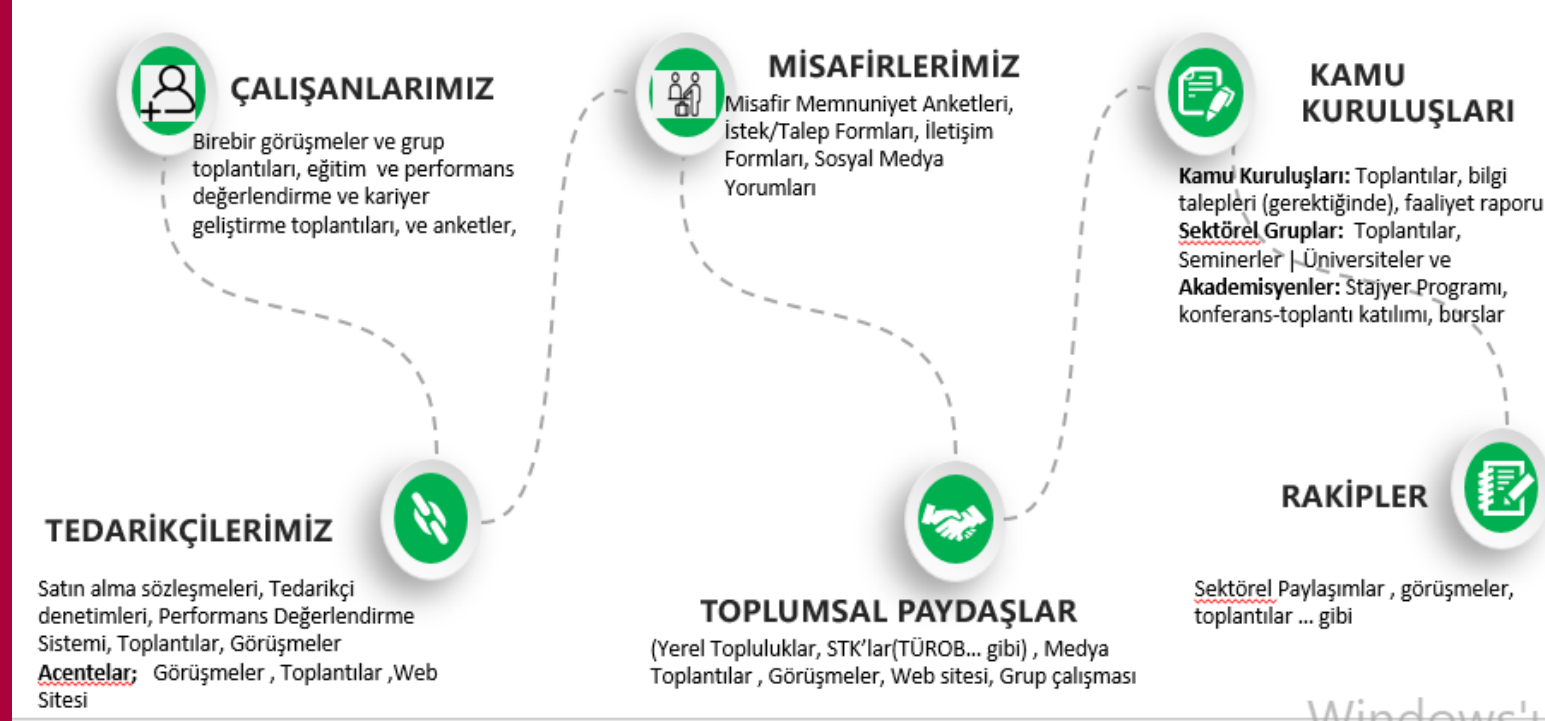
ÇALIŞANLARIMIZ

Birebir görüşmeler ve grup toplantıları, eğitim ve performans değerlendirme ve kariyer geliştirme toplantıları, ve anketler,

MİSAFİRLERİMİZ

Misafir Memnuniyet Anketleri, İstek/Talep Formları, İletişim Formları, Sosyal Medya Yorumları

KAMU KURULUŞLARI

**Kamu Kuruluşları:** Toplantılar, bilgi talepleri (gerektiğinde), faaliyet raporu **Sektörel Gruplar:** Toplantılar, Seminerler | Üniversiteler ve **Akademisyenler:** Stajyer Programı, konferans-toplantı katılımı, burslar

TEDARİKÇİLERİMİZ

Satın alma sözleşmeleri, Tedarikçi denetimleri, Performans Değerlendirme Sistemi, Toplantılar, Görüşmeler
**Acentelar;** Görüşmeler , Toplantılar ,Web Sitesi

TOPLUMSAL PAYDAŞLAR

(Yerel Topluluklar, STK'lar(TÜROB... gibi) , Medya Toplantılar , Görüşmeler, Web sitesi, Grup çalışması

RAKİPLER

Sektörel Paylaşımlar , görüşmeler, toplantılar ... gibi

Windows'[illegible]